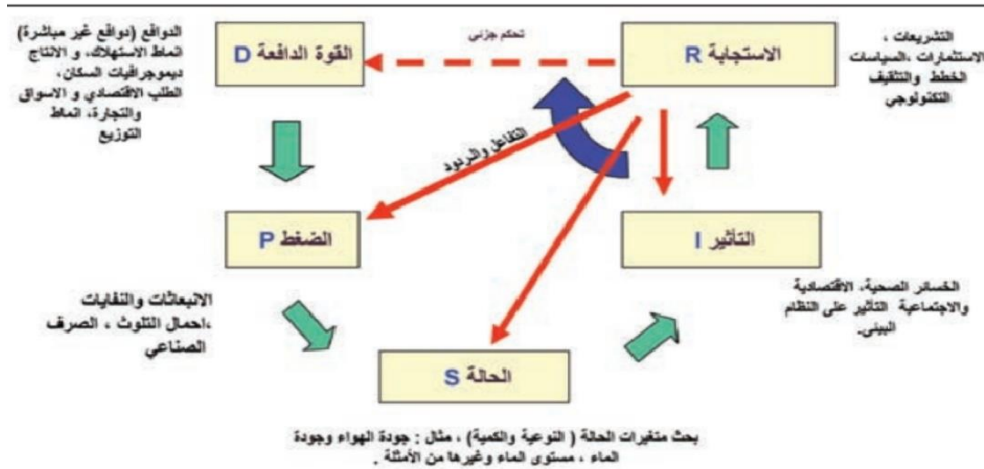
الدوافع (دوافع غير مباشرة) انماط الاستهلاك، و الانتاج ديموجرافيات السكان، الطلب الاقتصادي و الاسواق والتجارة، انماط التوزيع

القوة الدافعة D

تحكم جزئي

الاستجابة R

التشريعات، الاستثمارات، السياسات الخطط والتثقيف التكنولوجي

التفاعل والردود

الضغط P

التأثير I

الانبعاثات والنفايات، احمال التلوث، الصرف الصناعي

الخسائر الصحية، الاقتصادية والاجتماعية التأثير على النظام البيئي.

الحالة S

بحث متغيرات الحالة ( النوعية والكمية ) ، مثال : جودة الهواء وجودة الماء ، مستوى الماء وغيرها من الأمثلة .